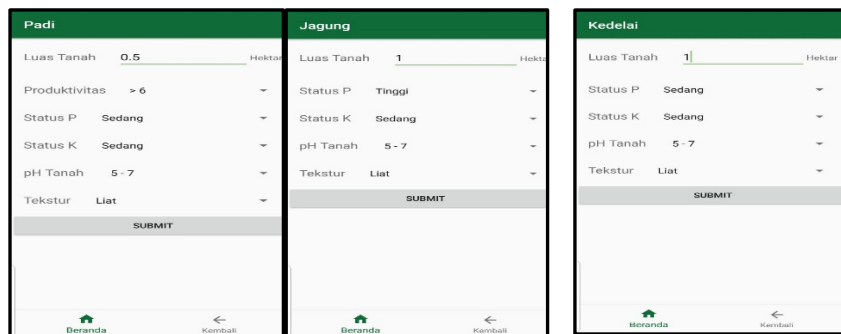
Padi

Luas Tanah 0.5 Hektar

Produktivitas > 6

Status P Sedang

Status K Sedang

pH Tanah 5 - 7

Tekstur Liat

SUBMIT

Beranda Kembali

Jagung

Luas Tanah 1 Hektar

Status P Tinggi

Status K Sedang

pH Tanah 5 - 7

Tekstur Liat

SUBMIT

Beranda Kembali

Kedelai

Luas Tanah 1 Hektar

Status P Sedang

Status K Sedang

pH Tanah 5 - 7

Tekstur Liat

SUBMIT

Beranda Kembali